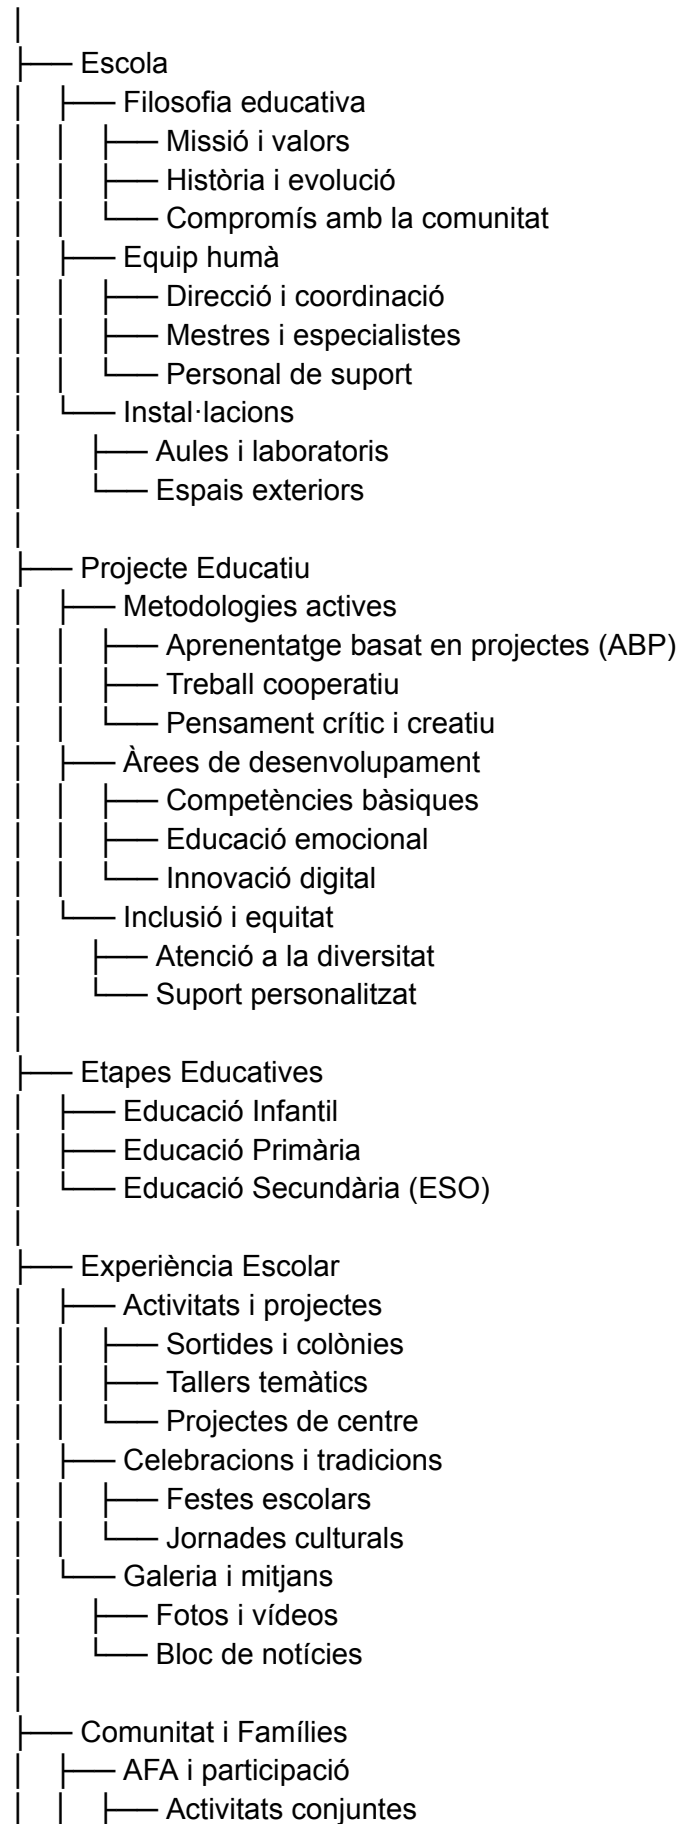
Escola
Filosofia educativa
Missió i valors
Història i evolució
Compromís amb la comunitat
Equip humà
Direcció i coordinació
Mestres i especialistes
Personal de suport
Instal·lacions
Aules i laboratoris
Espais exteriors

Projecte Educatiu
Metodologies actives
Aprenentatge basat en projectes (ABP)
Treball cooperatiu
Pensament crític i creatiu
Àrees de desenvolupament
Competències bàsiques
Educació emocional
Innovació digital
Inclusió i equitat
Atenció a la diversitat
Suport personalitzat

Etapes Educatives
Educació Infantil
Educació Primària
Educació Secundària (ESO)

Experiència Escolar
Activitats i projectes
Sortides i colònies
Tallers temàtics
Projectes de centre
Celebracions i tradicions
Festes escolars
Jornades culturals
Galeria i mitjans
Fotos i vídeos
Bloc de notícies

Comunitat i Famílies
AFA i participació
Activitats conjuntes